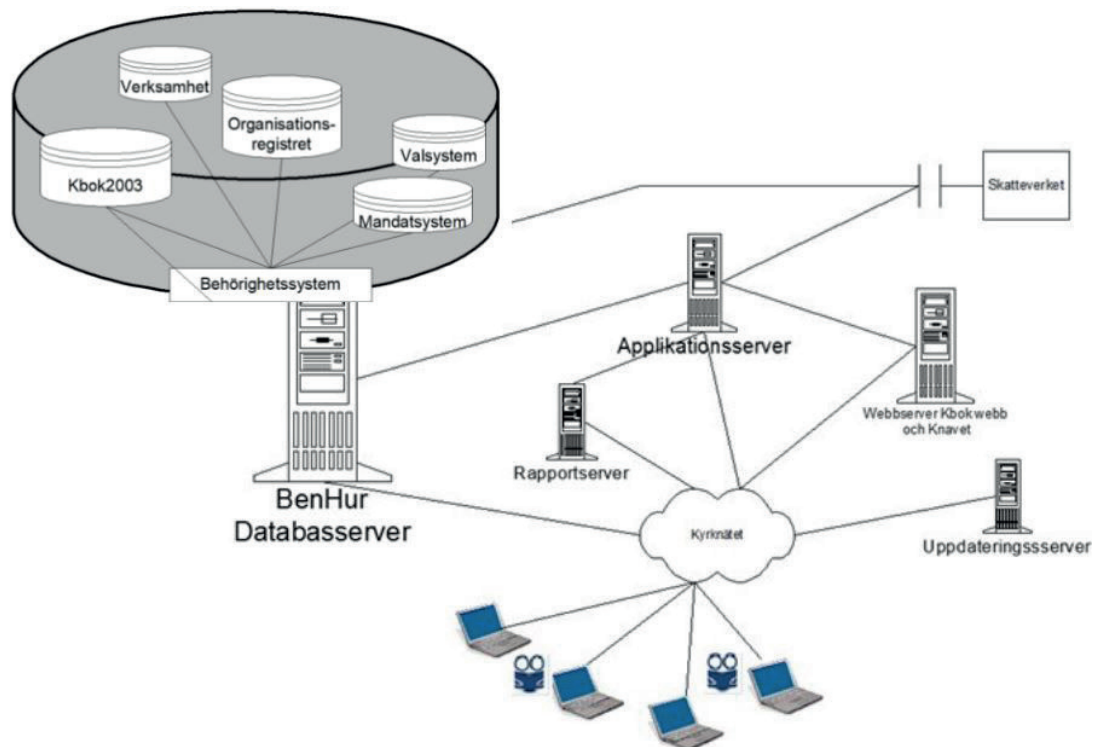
Verksamhet

Organisations-registret

Valsystem

Kbok2003

Mandatsystem

Behörighetssystem

Skatteverket

Applikationsserver

Webbserver Kbokwebb och Knavet

Rapportserver

BenHur Databasserver

Kyrknätet

Uppdateringssserver